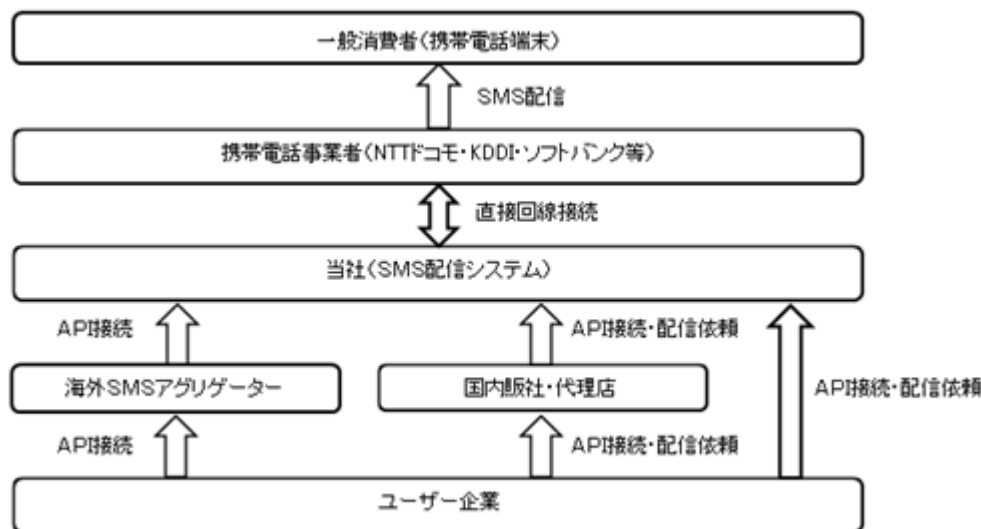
一般消費者(携帯電話端末)

SMS配信

携帯電話事業者(NTTドコモ・KDDI・ソフトバンク等)

直接回線接続

当社(SMS配信システム)

API接続

API接続・配信依頼

海外SMSアグリゲーター

国内販社・代理店

API接続・配信依頼

API接続

API接続・配信依頼

ユーザー企業